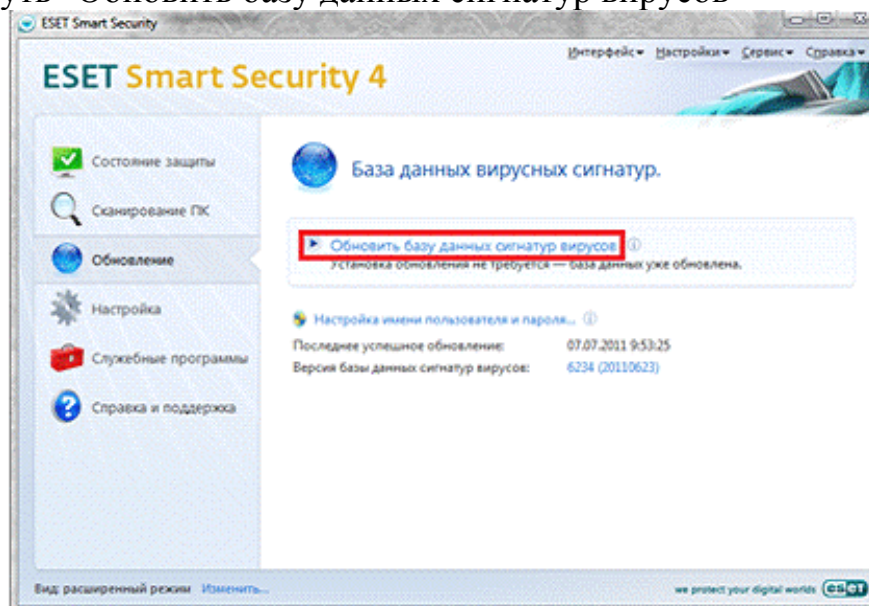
ESET Smart Security

Интерфейс▾ Настройки▾ Сервис▾ Справка▾

ESET Smart Security 4

Состояние защиты

Сканирование ПК

Обновление

Настройка

Служебные программы

Справка и поддержка

База данных вирусных сигнатур.

Обновить базу данных сигнатур вирусов

Установка обновления не требуется — база данных уже обновлена.

Настройка имени пользователя и пароля...

Последнее успешное обновление: 07.07.2011 9:53:25

Версия базы данных сигнатур вирусов: 6234 (20110623)

Вид: расширенный режим Изменить...

we protect your digital worlds eset